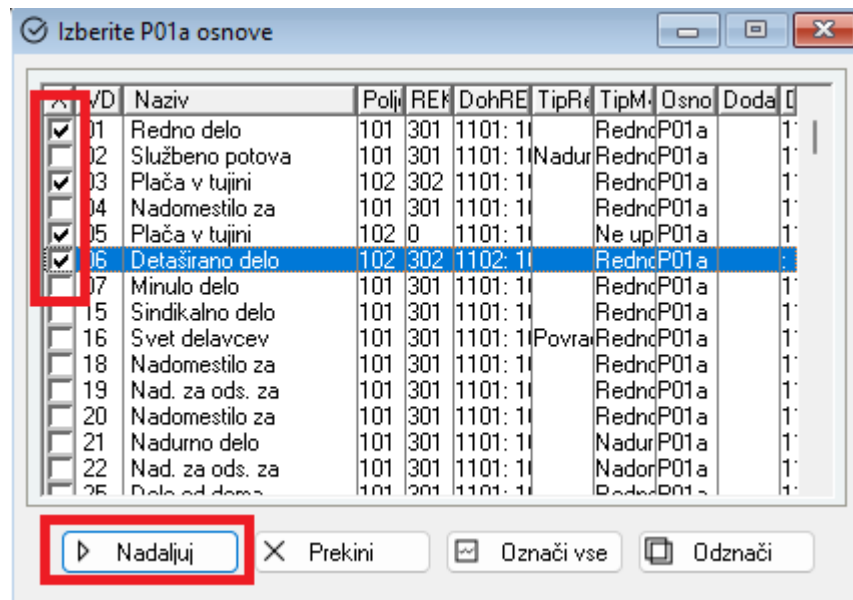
Izberite P01a osnove

| X | VD | Naziv | Polj | REK | DohRE | TipRe | TipM | Osno | Doda | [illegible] |
|---|---|---|---|---|---|---|---|---|---|---|
| ✔ | 01 | Redno delo | 101 | 301 | 1101: 1( | | Rednc | P01a | | 1' |
| | 02 | Službeno potova | 101 | 301 | 1101: 1( | Nadur | Rednc | P01a | | 1' |
| ✔ | 03 | Plača v tujini | 102 | 302 | 1101: 1( | | Rednc | P01a | | 1' |
| | 04 | Nadomestilo za | 101 | 301 | 1101: 1( | | Rednc | P01a | | 1' |
| ✔ | 05 | Plača v tujini | 102 | 0 | 1101: 1( | | Ne up | P01a | | 1' |
| ✔ | 06 | Detaširano delo | 102 | 302 | 1102: 1( | | Rednc | P01a | | |
| | 07 | Minulo delo | 101 | 301 | 1101: 1( | | Rednc | P01a | | 1' |
| | 15 | Sindikalno delo | 101 | 301 | 1101: 1( | | Rednc | P01a | | 1' |
| | 16 | Svet delavcev | 101 | 301 | 1101: 1( | Povra | Rednc | P01a | | 1' |
| | 18 | Nadomestilo za | 101 | 301 | 1101: 1( | | Rednc | P01a | | 1' |
| | 19 | Nad. za ods. za | 101 | 301 | 1101: 1( | | Rednc | P01a | | 1' |
| | 20 | Nadomestilo za | 101 | 301 | 1101: 1( | | Rednc | P01a | | 1' |
| | 21 | Nadurno delo | 101 | 301 | 1101: 1( | | Nadur | P01a | | 1' |
| | 22 | Nad. za ods. za | 101 | 301 | 1101: 1( | | Nador | P01a | | 1' |
| | 25 | Delo od doma | 101 | 301 | 1101: 1( | | Rednc | P01a | | 1' |

Nadaljuj | Prekini | Označi vse | Odznači